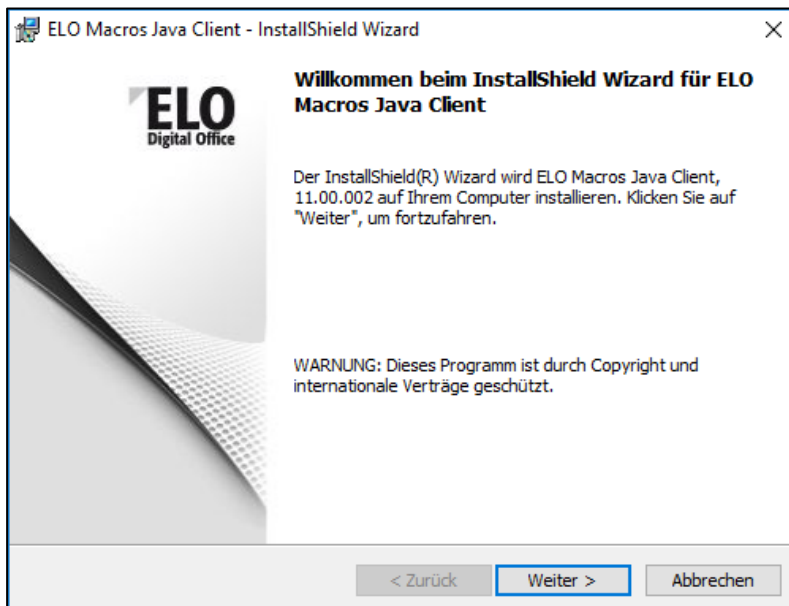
ELO Macros Java Client - InstallShield Wizard

×

ELO
Digital Office

Willkommen beim InstallShield Wizard für ELO Macros Java Client

Der InstallShield(R) Wizard wird ELO Macros Java Client, 11.00.002 auf Ihrem Computer installieren. Klicken Sie auf "Weiter", um fortzufahren.

WARNUNG: Dieses Programm ist durch Copyright und internationale Verträge geschützt.

< Zurück

Weiter >

Abbrechen